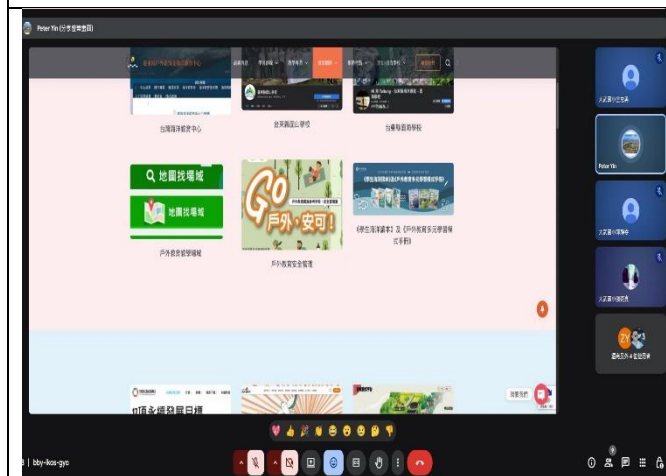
Peter Yin (分享簡報畫面)

台灣海洋教育中心

台灣國家公園

台灣戶外教育學校

地圖找場域

地圖找場域

戶外教育區域場域

GO 戶外，安可！

戶外教育安全管理

《學生海洋讀本》及《戶外教育安全管理建議手冊》

聯絡我們

17項永續發展目標

Peter Yin

ZY

bby-ikos-gyo